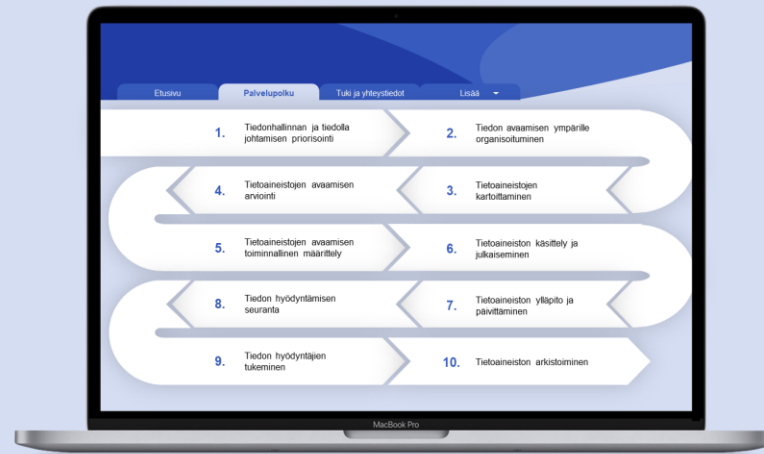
Etusivu
Palvelupolku
Tuki ja yhteystiedot
Lisää

1. Tiedonhallinnan ja tiedolla johtamisen priorisointi

2. Tiedon avaamisen ympärille organisoituminen

4. Tietoaineistojen avaamisen arviointi

3. Tietoaineistojen kartoittaminen

5. Tietoaineistojen avaamisen toiminnallinen määrittely

6. Tietoaineiston käsittely ja julkaiseminen

8. Tiedon hyödyntämisen seuranta

7. Tietoaineiston ylläpito ja päivittäminen

9. Tiedon hyödyntäjien tukeminen

10. Tietoaineiston arkistoiminen

MacBook Pro